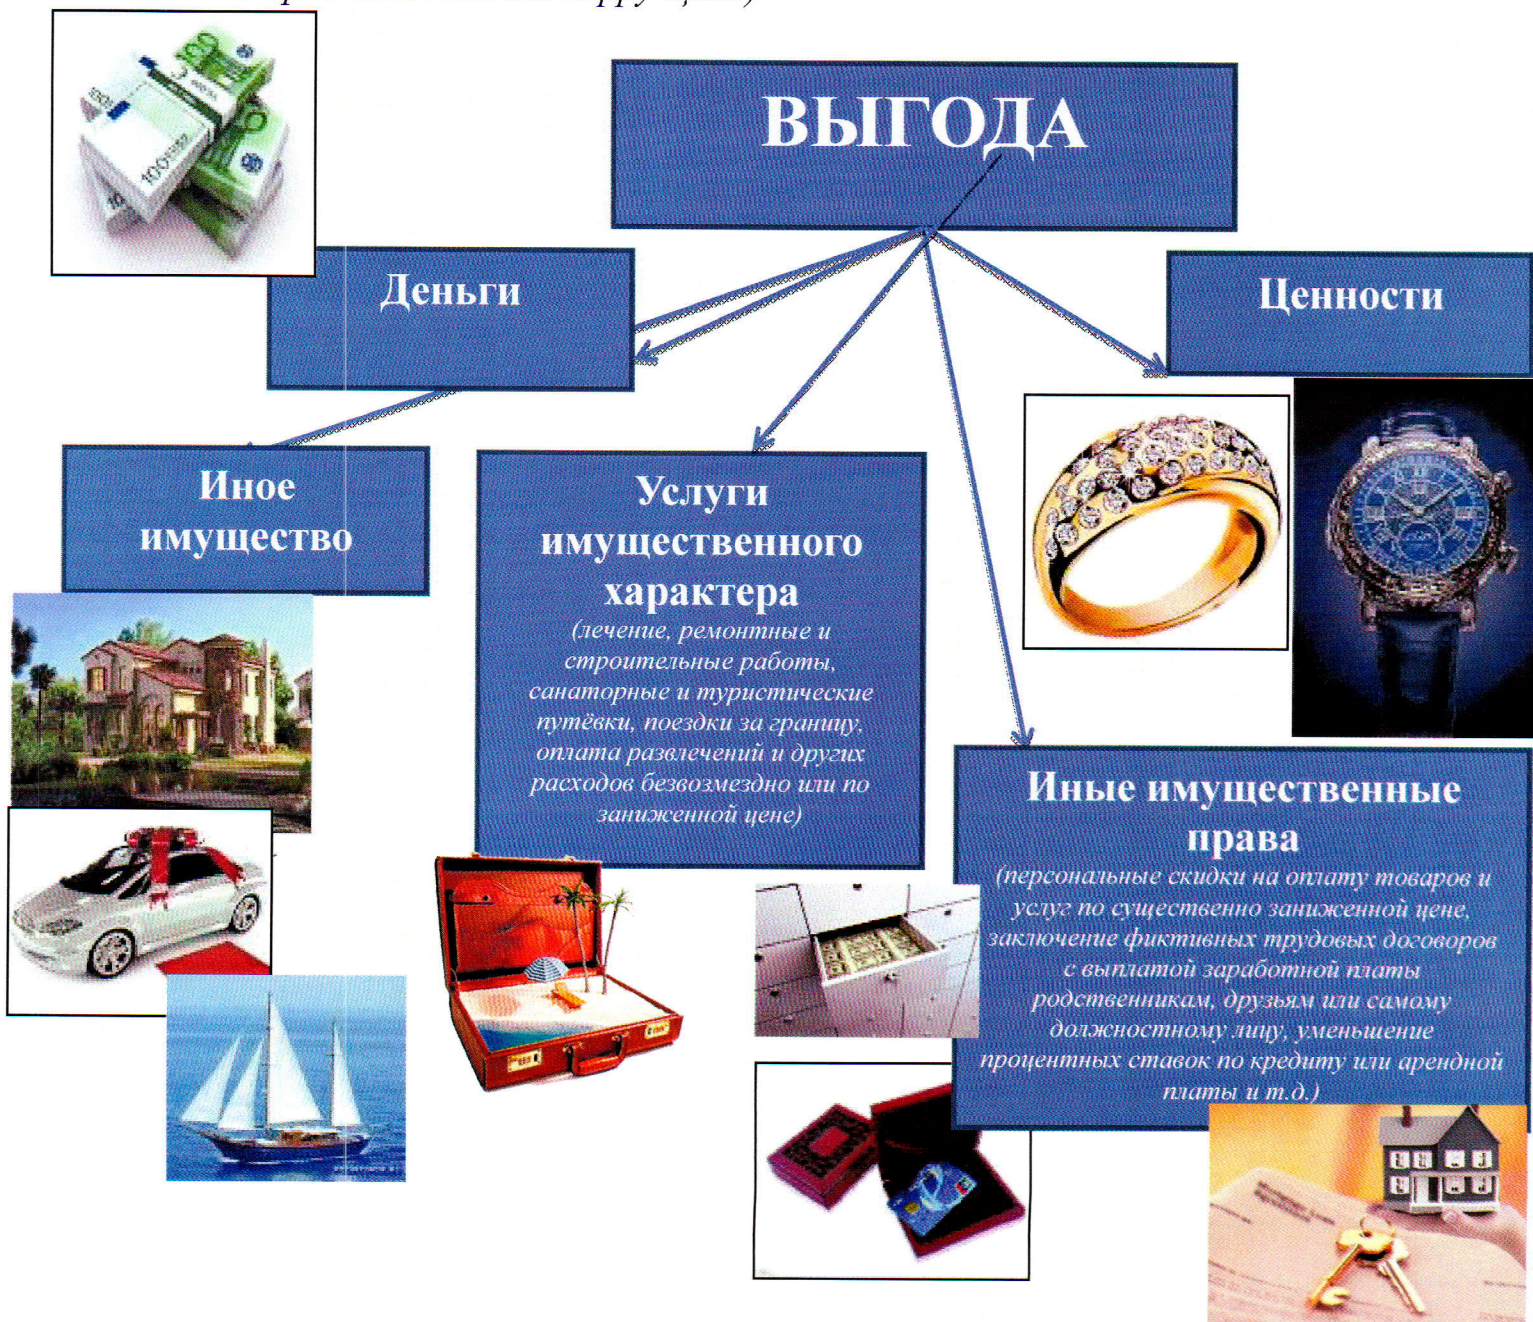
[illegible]

ВЫГОДА

Деньги

Ценности

Иное имущество

Услуги имущественного характера
(лечение, ремонтные и строительные работы, санаторные и туристические путёвки, поездки за границу, оплата развлечений и других расходов безвозмездно или по заниженной цене)

Иные имущественные права
(персональные скидки на оплату товаров и услуг по существенно заниженной цене, заключение фиктивных трудовых договоров с выплатой заработной платы родственникам, друзьям или самому должностному лицу, уменьшение процентных ставок по кредиту или арендной платы и т.д.)